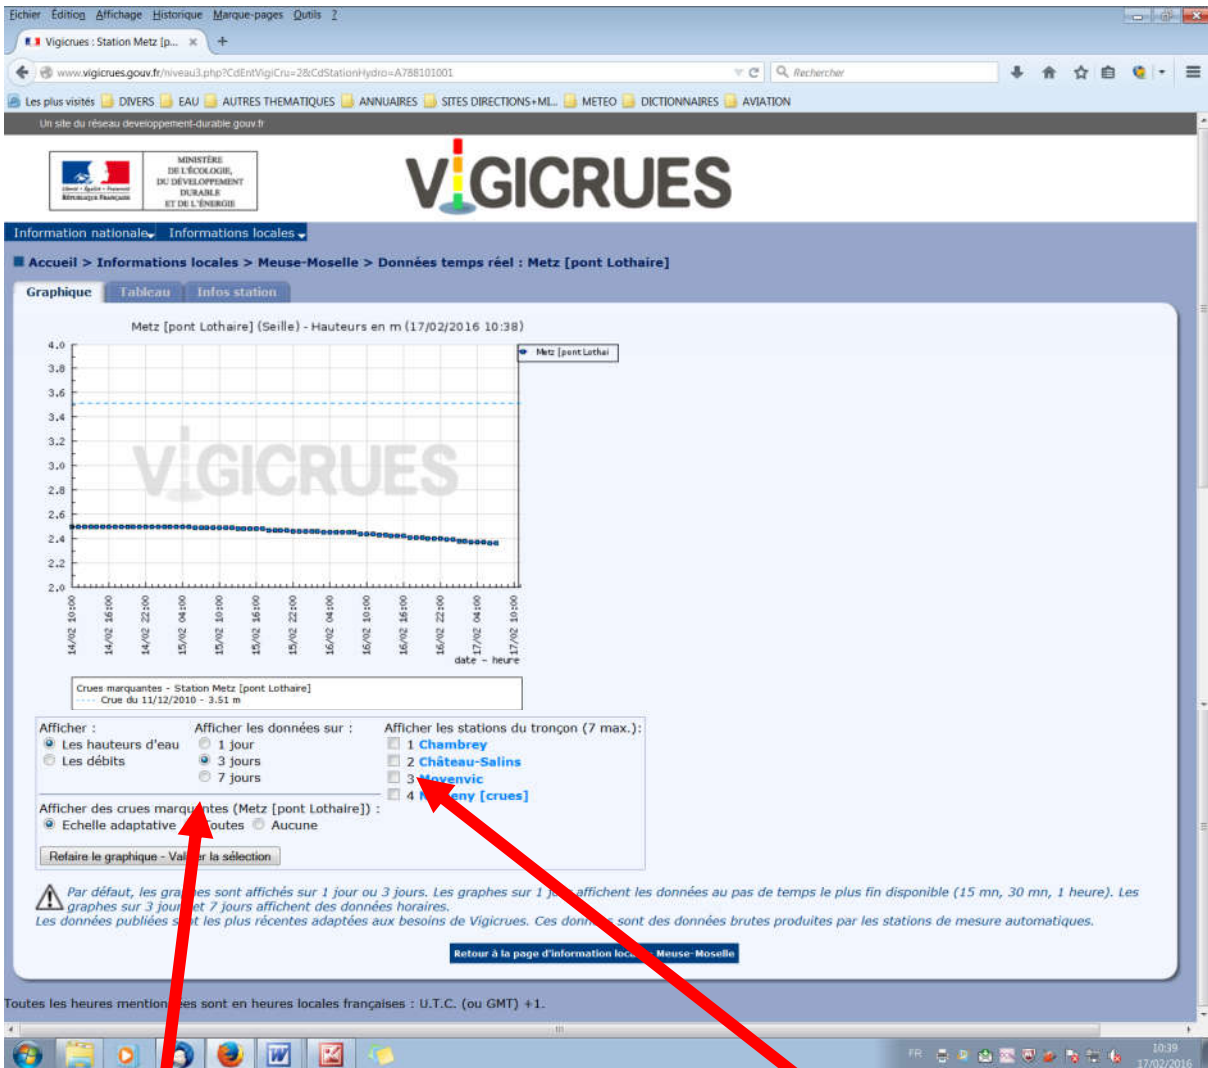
Fichier Édition Affichage Historique Marque-pages Outils ?

Vigicrues : Station Metz [p... ×

www.vigicrues.gouv.fr/niveau3.php?CdEntVigiCru=2&CdStationHydro=A788101001

Rechercher

Les plus visités DIVERS EAU AUTRES THEMATIQUES ANNUAIRES SITES DIRECTIONS+MI... METEO DICTIONNAIRES AVIATION

Un site du réseau developpement-durable.gouv.fr

Liberté • Égalité • Fraternité RÉPUBLIQUE FRANÇAISE

MINISTÈRE DE L'ÉCOLOGIE, DU DÉVELOPPEMENT DURABLE ET DE L'ÉNERGIE

VIGICRUES

Information nationale Informations locales

Accueil > Informations locales > Meuse-Moselle > Données temps réel : Metz [pont Lothaire]

Graphique Tableau Infos station

Metz [pont Lothaire] (Seille) - Hauteurs en m (17/02/2016 10:38)

4.0
3.8
3.6
3.4
3.2
3.0
2.8
2.6
2.4
2.2
2.0

Metz [pont Lothai

VIGICRUES

14/02 10:00 14/02 16:00 14/02 22:00 15/02 04:00 15/02 10:00 15/02 16:00 15/02 22:00 16/02 04:00 16/02 10:00 16/02 16:00 16/02 22:00 17/02 04:00 17/02 10:00

date - heure

Crues marquantes - Station Metz [pont Lothaire]
Crue du 11/12/2010 - 3.51 m

Afficher :
Les hauteurs d'eau
Les débits

Afficher les données sur :
1 jour
3 jours
7 jours

Afficher les stations du tronçon (7 max.):
1 Chambrey
2 Château-Salins
3 Moyenvic
4 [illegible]eny [crues]

Afficher des crues marqu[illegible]tes (Metz [pont Lothaire]) :
Echelle adaptative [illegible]outes Aucune

Refaire le graphique - Val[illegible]r la sélection

Par défaut, les gra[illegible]es sont affichés sur 1 jour ou 3 jours. Les graphes sur 1 j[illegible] affichent les données au pas de temps le plus fin disponible (15 mn, 30 mn, 1 heure). Les graphes sur 3 jour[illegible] et 7 jours affichent des données horaires.
Les données publiées s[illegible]t les plus récentes adaptées aux besoins de Vigicrues. Ces don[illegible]s sont des données brutes produites par les stations de mesure automatiques.

Retour à la page d'information loc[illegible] Meuse-Moselle

Toutes les heures mention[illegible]es sont en heures locales françaises : U.T.C. (ou GMT) +1.

FR 10:39 17/02/2016